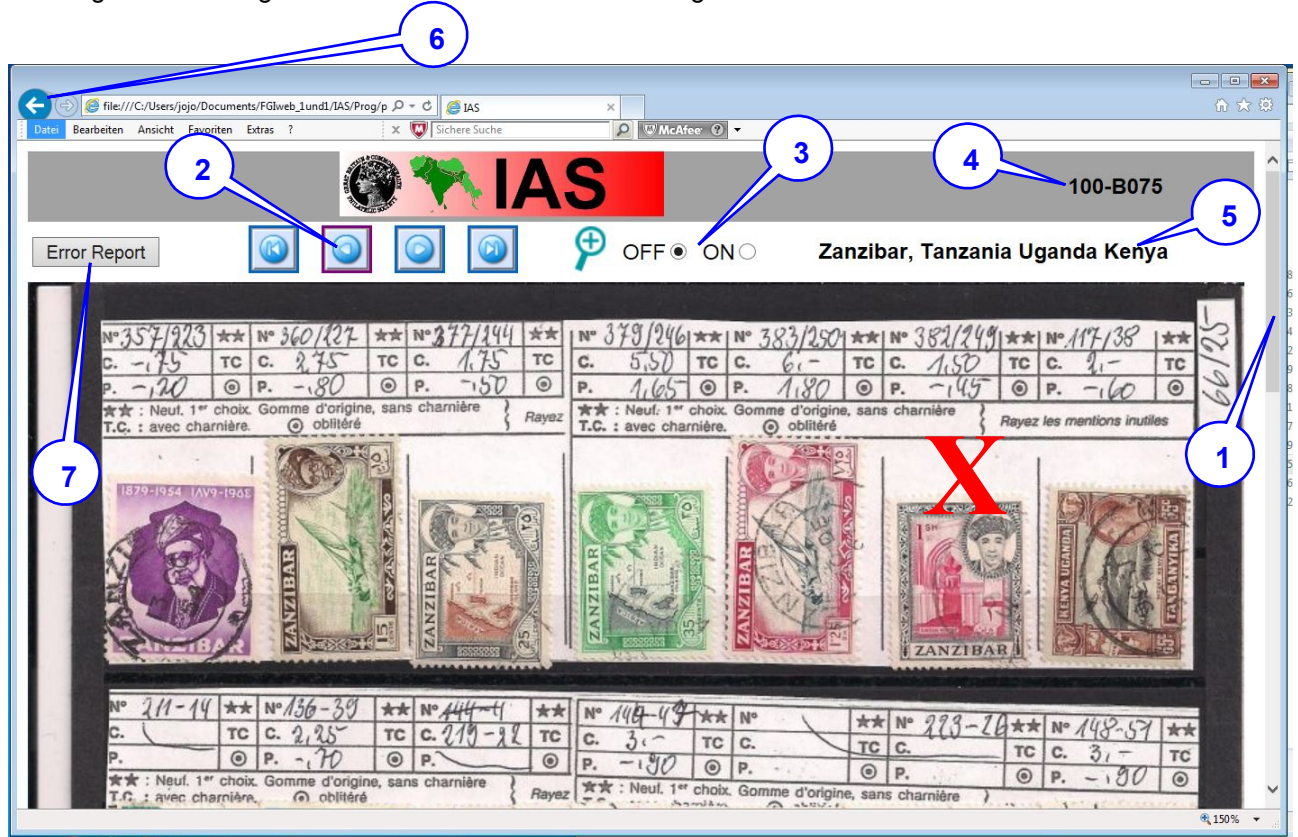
6

file:///C:/Users/jojo/Documents/FGIweb_1und1/IAS/Prog/p
IAS

Datei Bearbeiten Ansicht Favoriten Extras ?
Sichere Suche
McAfee

2 3 4

IAS

100-B075

5

Error Report

OFF ON

Zanzibar, Tanzania Uganda Kenya

| N° 357/223 | ★★ | N° 360/127 | ★★ | N° 377/144 | ★★ |
|---|---|---|---|---|---|
| C. -,75 | TC | C. 2,75 | TC | C. 1,75 | TC |
| P. -,20 | ◎ | P. -,80 | ◎ | P. -,50 | ◎ |

★★ : Neuf. 1er choix. Gomme d'origine, sans charnière
T.C. : avec charnière. ◎ oblitéré
Rayez

| N° 379/246 | ★★ | N° 383/250 | ★★ | N° 382/249 | ★★ | N° 117/138 | ★★ |
|---|---|---|---|---|---|---|---|
| C. 5,50 | TC | C. 6,- | TC | C. 1,50 | TC | C. 2,- | TC |
| P. 1,65 | ◎ | P. 1,80 | ◎ | P. -,45 | ◎ | P. -,60 | ◎ |

★★ : Neuf. 1er choix. Gomme d'origine, sans charnière
T.C. : avec charnière. ◎ oblitéré
Rayez les mentions inutiles

66/25-

1

7

X

1879-1954 1968
ZANZIBAR
ZANZIBAR
ZANZIBAR
ZANZIBAR
ZANZIBAR
ZANZIBAR
KENYA UGANDA TANGANYIKA

| N° 211-14 | ★★ | N° 136-39 | ★★ | N° 144-41 | ★★ |
|---|---|---|---|---|---|
| C. | TC | C. 2,25 | TC | C. 219-22 | TC |
| P. | ◎ | P. -,70 | ◎ | P. | ◎ |

★★ : Neuf. 1er choix. Gomme d'origine, sans charnière
T.C. : avec charnière. ◎ oblitéré
Rayez

| N° 149-47 | ★★ | N° | ★★ | N° 223-26 | ★★ | N° 148-51 | ★★ |
|---|---|---|---|---|---|---|---|
| C. 3,- | TC | C. | TC | C. | TC | C. 3,- | TC |
| P. -,90 | ◎ | P. | ◎ | P. | ◎ | P. -,90 | ◎ |

★★ : Neuf. 1er choix. Gomme d'origine, sans charnière

150%